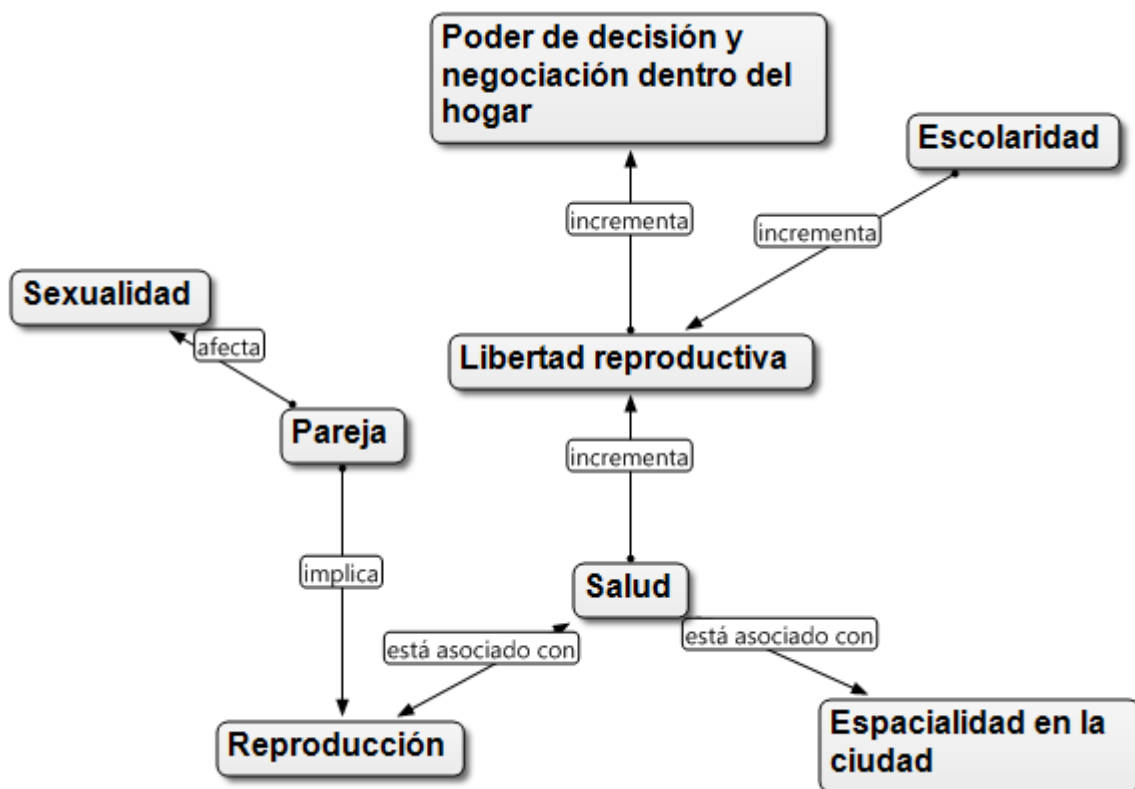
Poder de decisión y negociación dentro del hogar

Escolaridad

incrementa

incrementa

Sexualidad

afecta

Libertad reproductiva

Pareja

incrementa

implica

Salud

está asociado con

está asociado con

Reproducción

Espacialidad en la ciudad